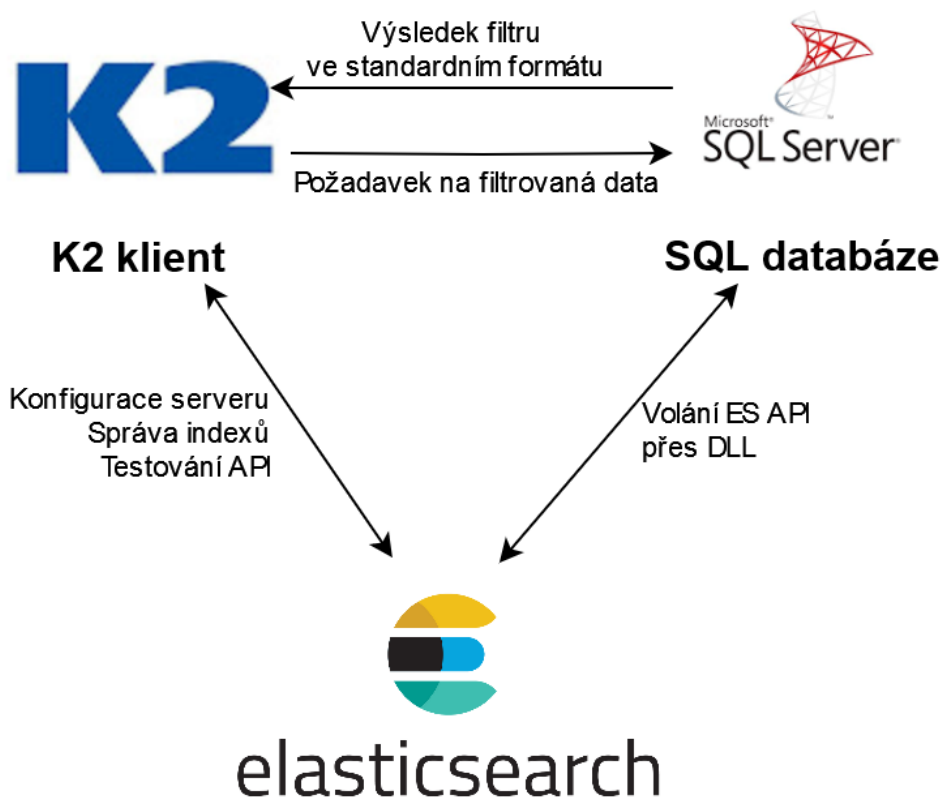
K2

Výsledek filtru ve standardním formátu

Microsoft® SQL Server®

Požadavek na filtrovaná data

K2 klient

SQL databáze

Konfigurace serveru
Správa indexů
Testování API

Volání ES API
přes DLL

elasticsearch